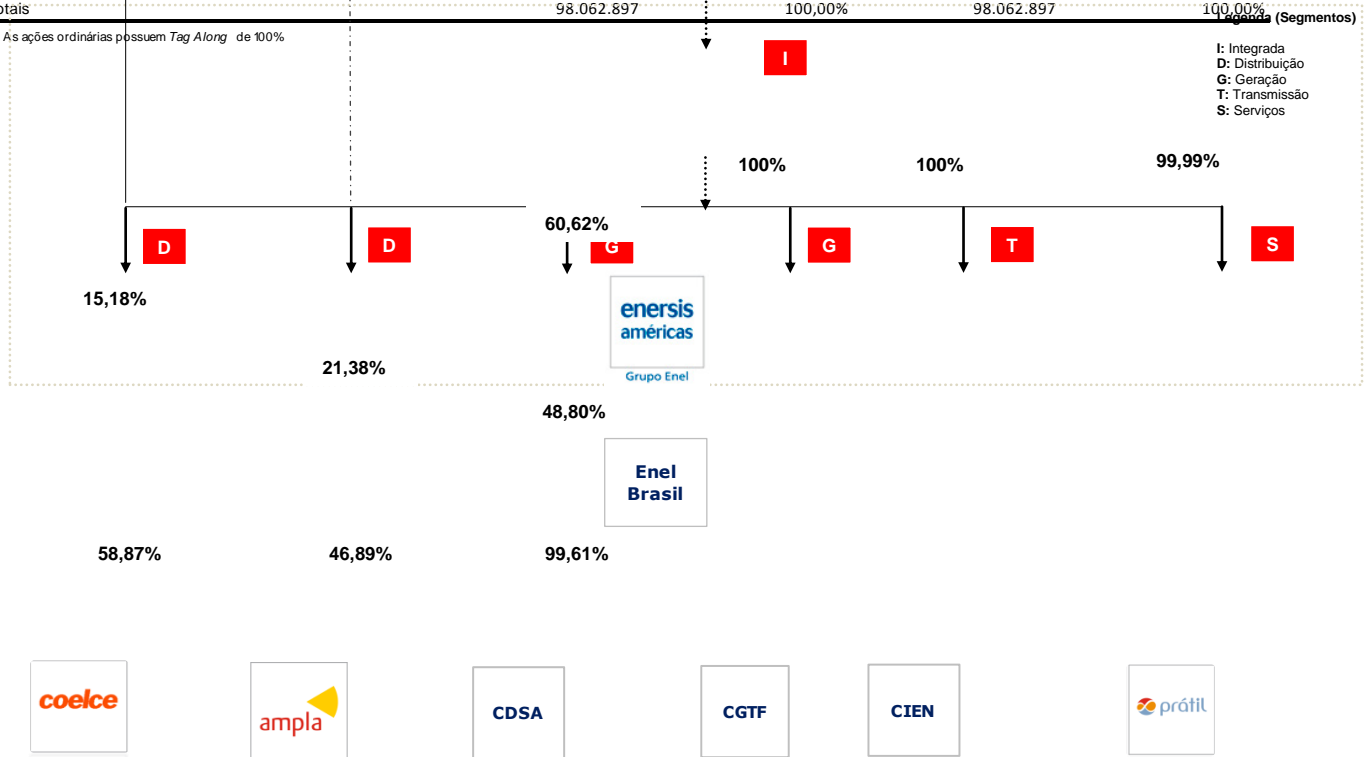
otais 98.062.897 100,00% 98.062.897 100,00%

As ações ordinárias possuem *Tag Along* de 100%

Legenda (Segmentos)

I: Integrada
D: Distribuição
G: Geração
T: Transmissão
S: Serviços

I

100% 100% 99,99%

60,62%

D D G G T S

15,18%

enersis
américas
Grupo Enel

21,38%

48,80%

Enel
Brasil

58,87% 46,89% 99,61%

coelce

ampla

CDSA

CGTF

CIEN

prátil